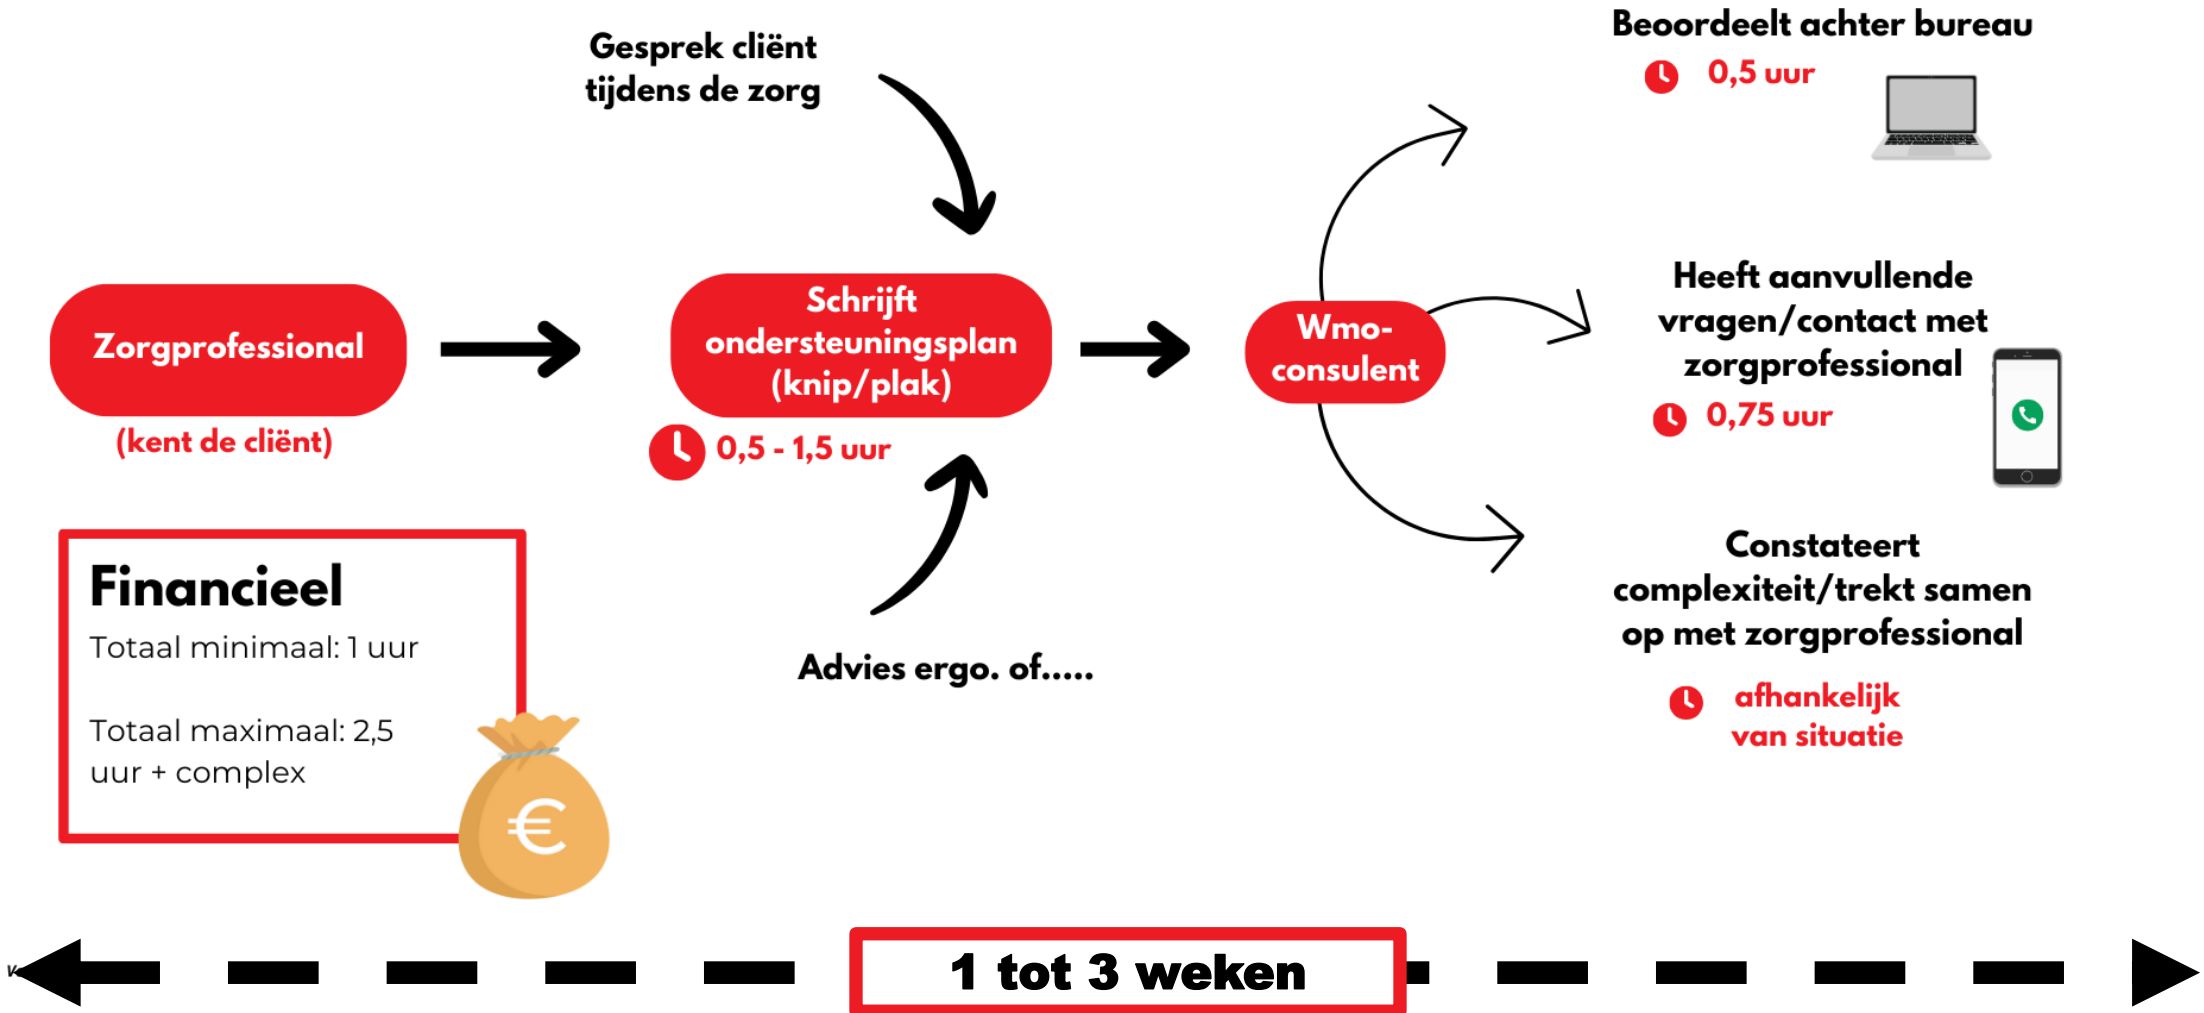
Gesprek cliënt tijdens de zorg

Beoordeelt achter bureau
0,5 uur

Zorgprofessional
(kent de cliënt)

Schrijft ondersteuningsplan (knip/plak)
0,5 - 1,5 uur

Wmo-consulent

Heeft aanvullende vragen/contact met zorgprofessional
0,75 uur

Constateert complexiteit/trekt samen op met zorgprofessional
afhankelijk van situatie

Advies ergo. of.....

Financieel
Totaal minimaal: 1 uur

Totaal maximaal: 2,5 uur + complex

€

1 tot 3 weken